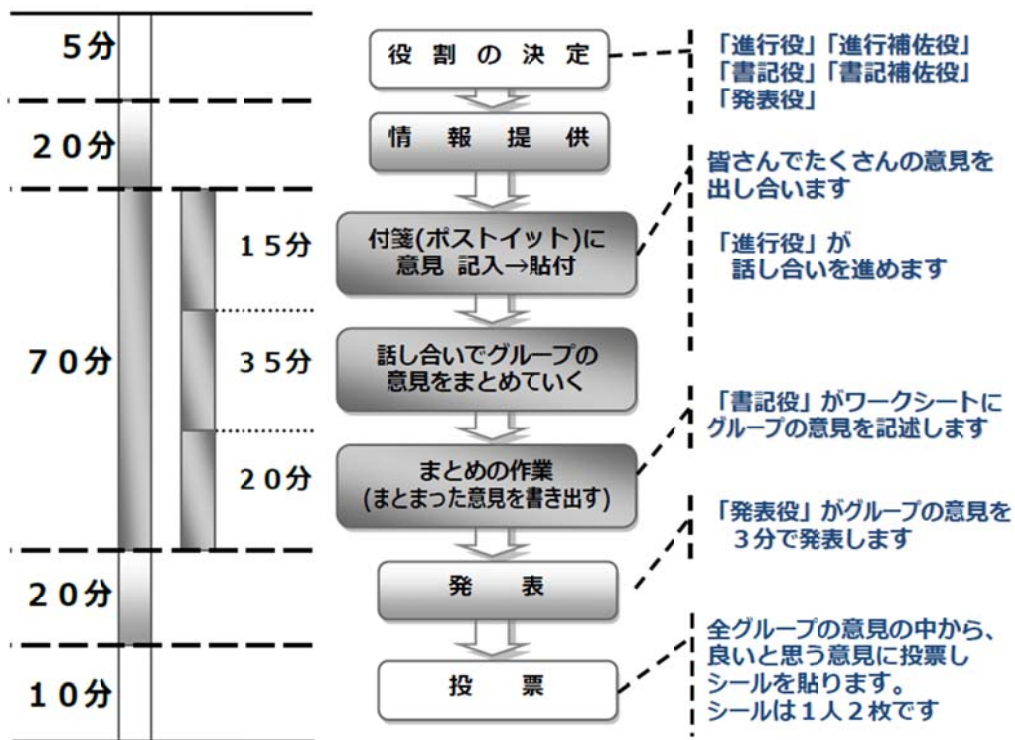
５分

２０分

７０分

１５分

３５分

２０分

２０分

１０分

役 割 の 決 定

情 報 提 供

付箋(ポストイット)に
意見 記入→貼付

話し合いでグループの
意見をまとめていく

まとめの作業
(まとまった意見を書き出す)

発 表

投 票

「進行役」「進行補佐役」
「書記役」「書記補佐役」
「発表役」

皆さんでたくさんの意見を
出し合います

「進行役」が
話し合いを進めます

「書記役」がワークシートに
グループの意見を記述します

「発表役」がグループの意見を
３分で発表します

全グループの意見の中から、
良いと思う意見に投票し
シールを貼ります。
シールは１人２枚です